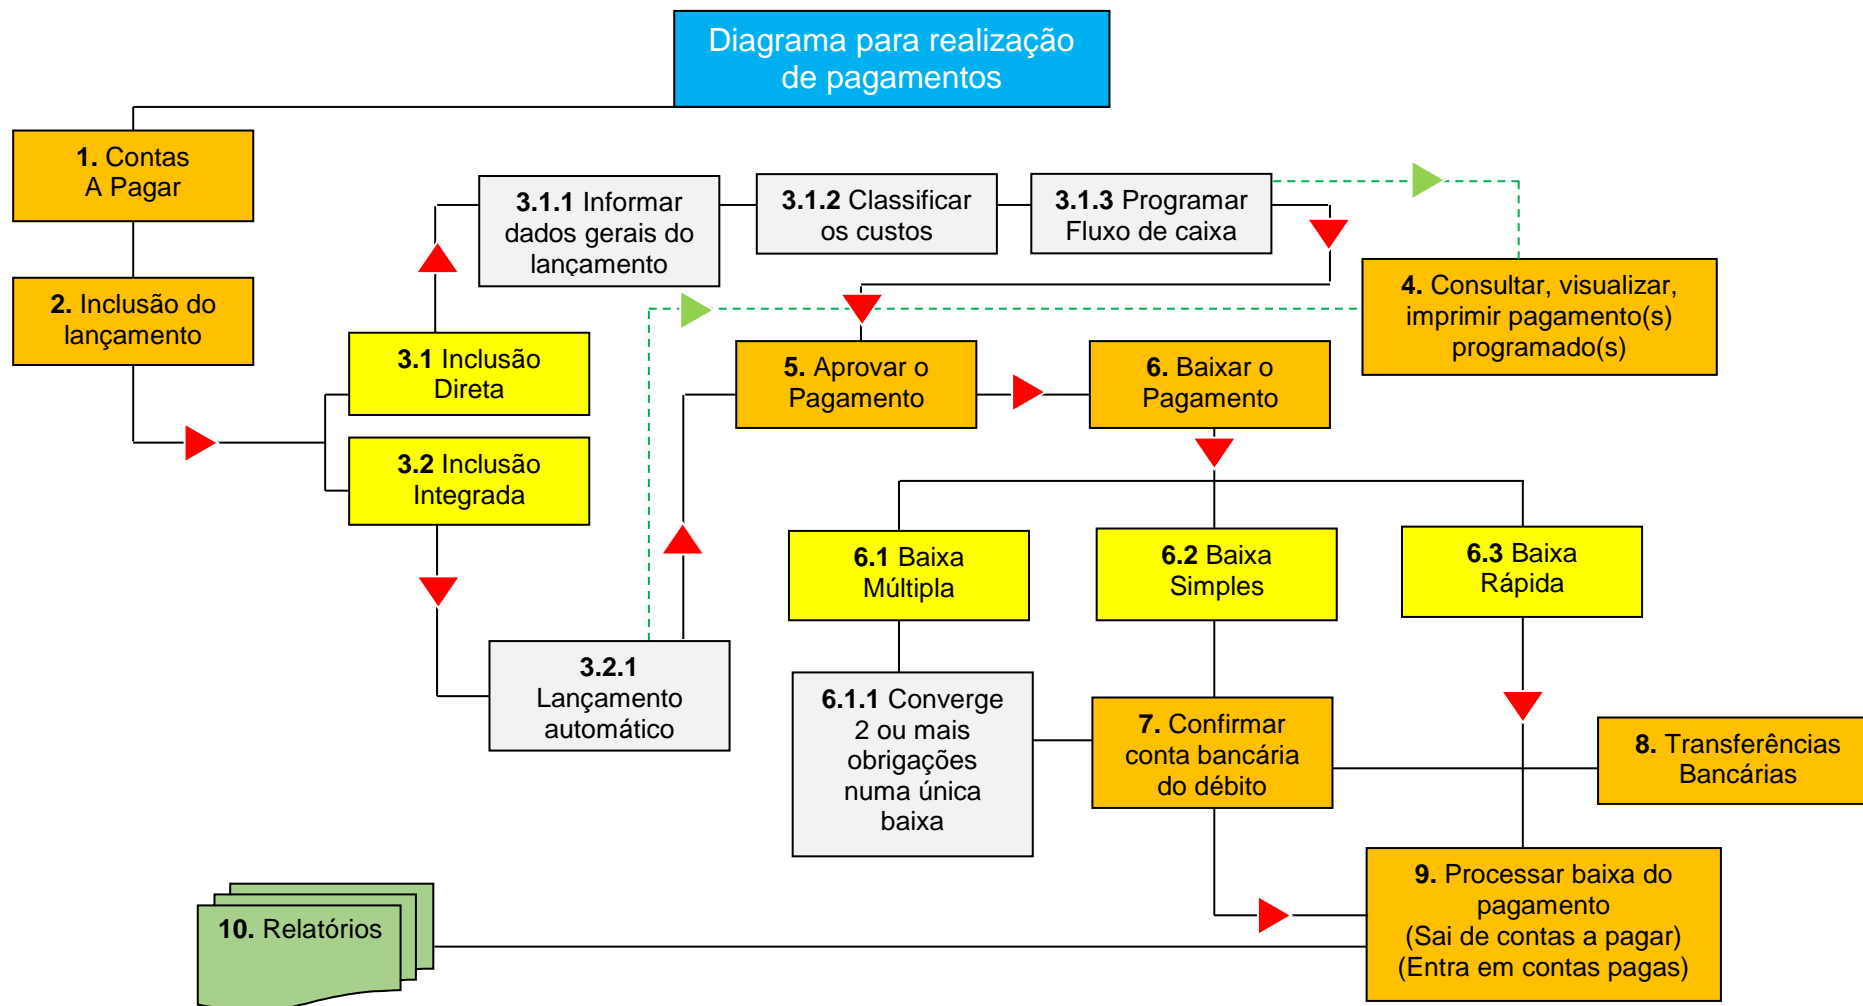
Diagrama para realização de pagamentos

1. Contas A Pagar

2. Inclusão do lançamento

3.1 Inclusão Direta

3.2 Inclusão Integrada

3.1.1 Informar dados gerais do lançamento

3.1.2 Classificar os custos

3.1.3 Programar Fluxo de caixa

4. Consultar, visualizar, imprimir pagamento(s) programado(s)

5. Aprovar o Pagamento

6. Baixar o Pagamento

3.2.1 Lançamento automático

6.1 Baixa Múltipla

6.2 Baixa Simples

6.3 Baixa Rápida

6.1.1 Converge 2 ou mais obrigações numa única baixa

7. Confirmar conta bancária do débito

8. Transferências Bancárias

9. Processar baixa do pagamento (Sai de contas a pagar) (Entra em contas pagas)

10. Relatórios